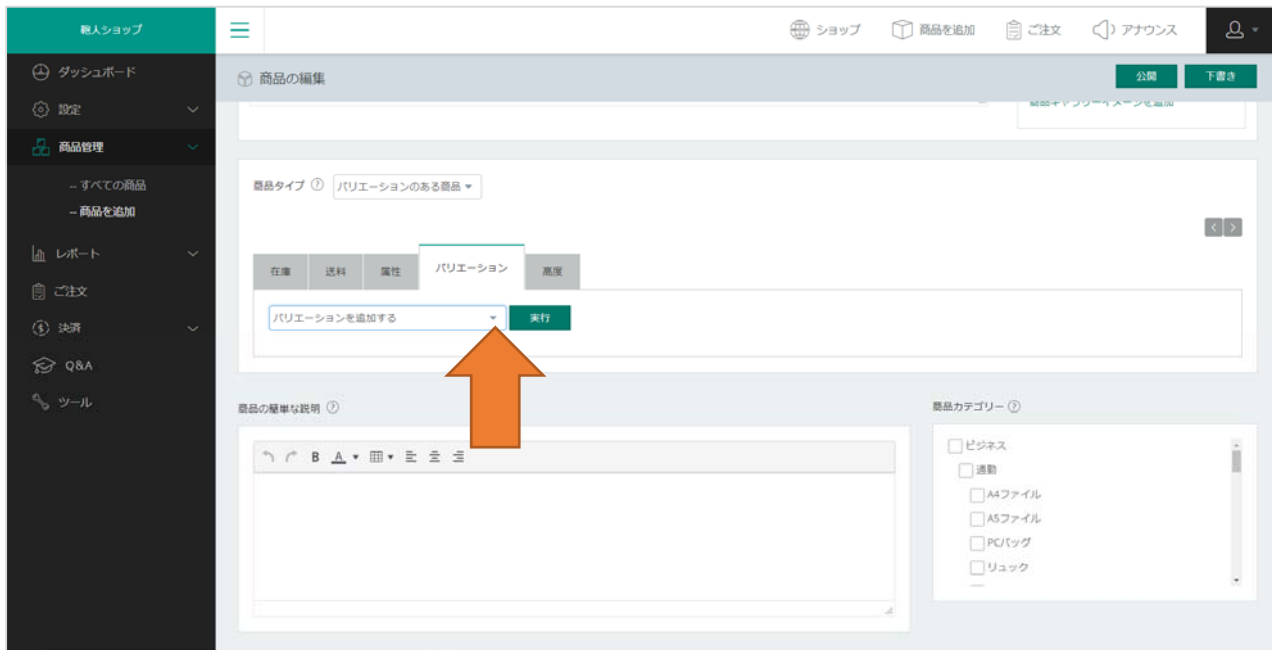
職人ショップ

ダッシュボード
設定
商品管理
– すべての商品
– 商品を追加
レポート
ご注文
決済
Q&A
ツール

ショップ 商品を追加 ご注文 アナウンス

商品の編集

公開 下書き

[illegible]

商品タイプ ⑦ バリエーションのある商品

在庫 送料 属性 バリエーション 高度

バリエーションを追加する
実行

商品の簡単な説明 ⑦

B A

商品カテゴリー ⑦

ビジネス
通勤
A4ファイル
A5ファイル
PCバッグ
リュック